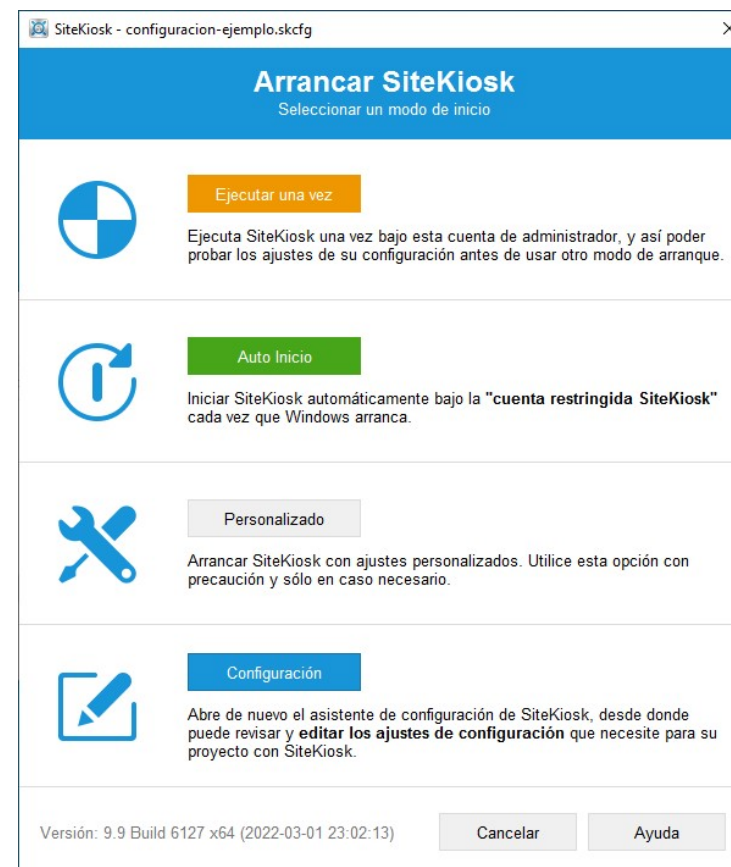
SiteKiosk - configuracion-ejemplo.skcfg

Arrancar SiteKiosk
Seleccionar un modo de inicio

Ejecutar una vez

Ejecuta SiteKiosk una vez bajo esta cuenta de administrador, y así poder probar los ajustes de su configuración antes de usar otro modo de arranque.

Auto Inicio

Iniciar SiteKiosk automáticamente bajo la "cuenta restringida SiteKiosk" cada vez que Windows arranca.

Personalizado

Arrancar SiteKiosk con ajustes personalizados. Utilice esta opción con precaución y sólo en caso necesario.

Configuración

Abre de nuevo el asistente de configuración de SiteKiosk, desde donde puede revisar y editar los ajustes de configuración que necesite para su proyecto con SiteKiosk.

Versión: 9.9 Build 6127 x64 (2022-03-01 23:02:13)

Cancelar

Ayuda